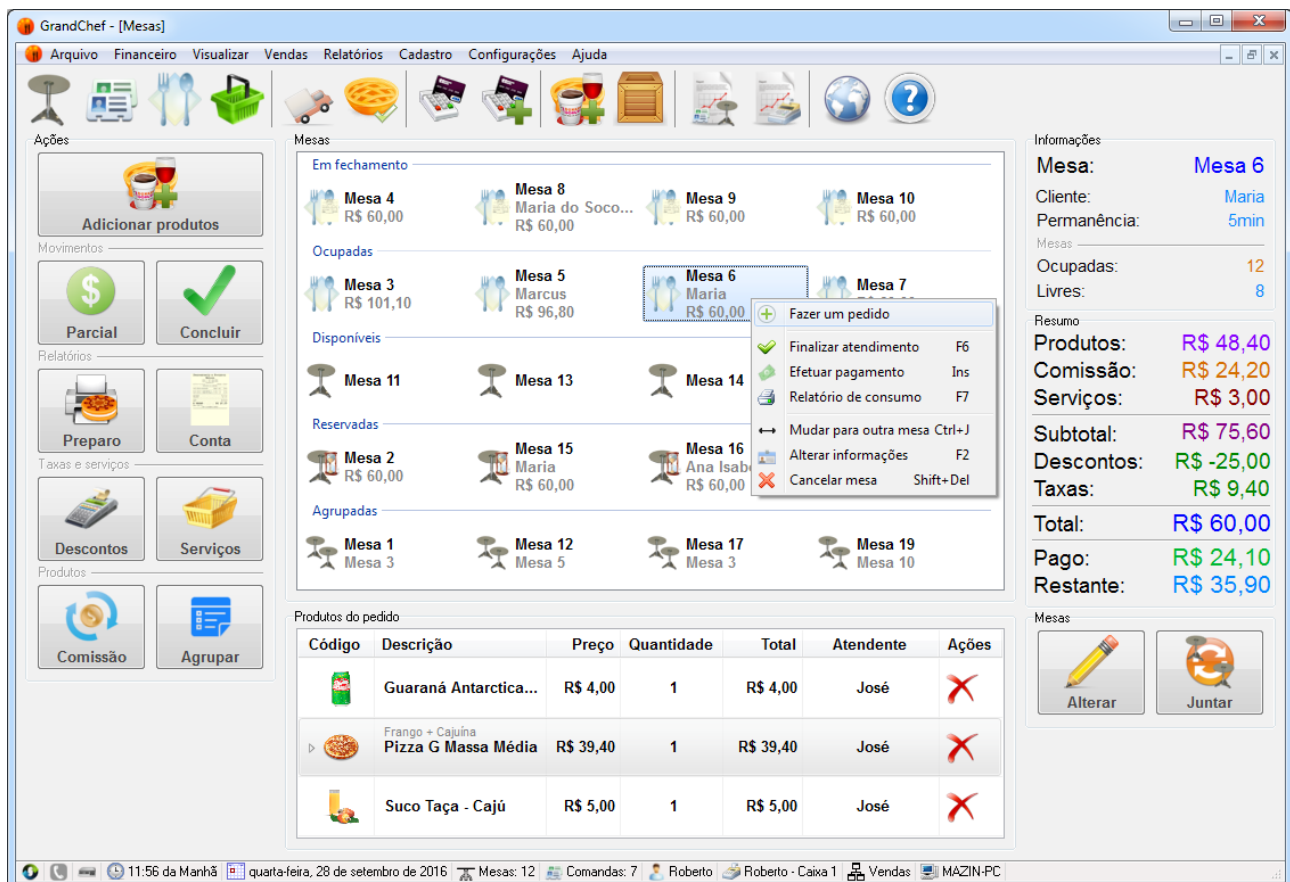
GrandChef - [Mesas]

Arquivo Financeiro Visualizar Vendas Relatórios Cadastro Configurações Ajuda

Ações

Adicionar produtos

Movimentos

Parcial

Concluir

Relatórios

Preparo

Conta

Taxas e serviços

Descontos

Serviços

Produtos

Comissão

Agrupar

Mesas

Em fechamento

Mesa 4 R$ 60,00
Mesa 8 Maria do Soco... R$ 60,00
Mesa 9 R$ 60,00
Mesa 10 R$ 60,00

Ocupadas

Mesa 3 R$ 101,10
Mesa 5 Marcus R$ 96,80
Mesa 6 Maria R$ 60,00
Mesa 7

Disponíveis

Mesa 11
Mesa 13
Mesa 14

Reservadas

Mesa 2 R$ 60,00
Mesa 15 Maria R$ 60,00
Mesa 16 Ana Isabe R$ 60,00

Agrupadas

Mesa 1 Mesa 3
Mesa 12 Mesa 5
Mesa 17 Mesa 3
Mesa 19 Mesa 10

Fazer um pedido
Finalizar atendimento F6
Efetuar pagamento Ins
Relatório de consumo F7
Mudar para outra mesa Ctrl+J
Alterar informações F2
Cancelar mesa Shift+Del

Informações

Mesa: Mesa 6
Cliente: Maria
Permanência: 5min
Mesas
Ocupadas: 12
Livres: 8

Resumo

Produtos: R$ 48,40
Comissão: R$ 24,20
Serviços: R$ 3,00
Subtotal: R$ 75,60
Descontos: R$ -25,00
Taxas: R$ 9,40
Total: R$ 60,00
Pago: R$ 24,10
Restante: R$ 35,90

Mesas

Alterar

Juntar

Produtos do pedido

| Código | Descrição | Preço | Quantidade | Total | Atendente | Ações |
|---|---|---|---|---|---|---|
| | Guaraná Antarctica... | R$ 4,00 | 1 | R$ 4,00 | José | |
| | Frango + Cajuína Pizza G Massa Média | R$ 39,40 | 1 | R$ 39,40 | José | |
| | Suco Taça - Cajú | R$ 5,00 | 1 | R$ 5,00 | José | |

11:56 da Manhã quarta-feira, 28 de setembro de 2016 Mesas: 12 Comandas: 7 Roberto Roberto - Caixa 1 Vendas MAZIN-PC